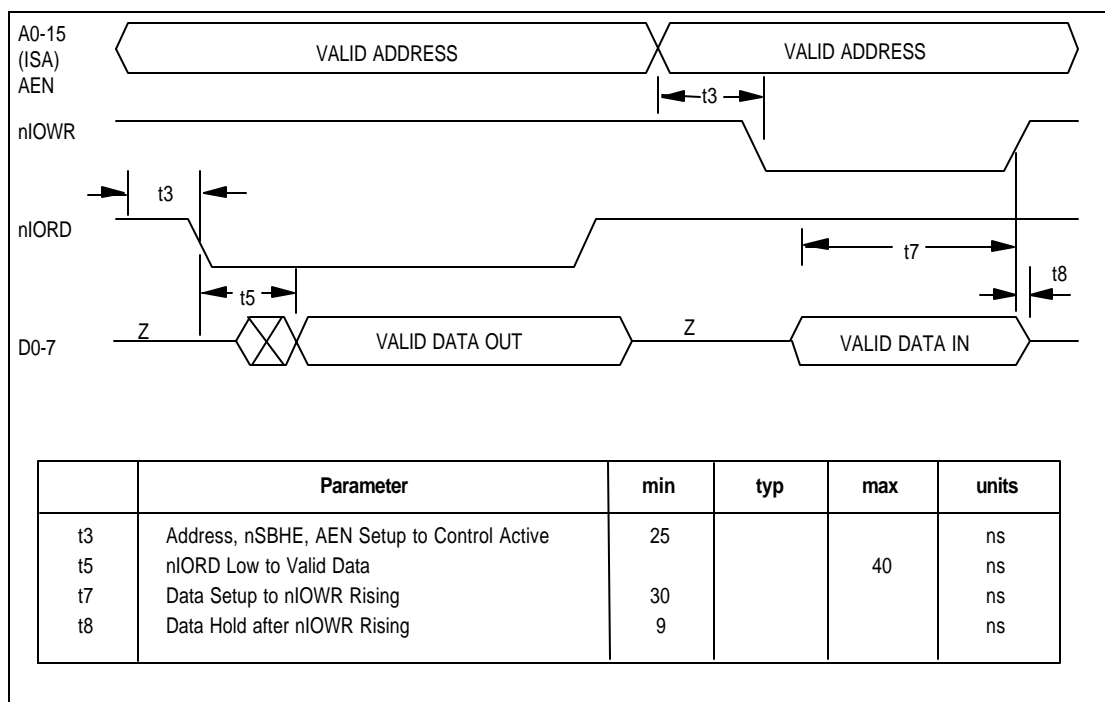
A0-15 (ISA) AEN

VALID ADDRESS

VALID ADDRESS

t3

nIOWR

t3

nIORD

t7

t8

t5

Z

Z

D0-7

VALID DATA OUT

VALID DATA IN

| | Parameter | min | typ | max | units |
|---|---|---|---|---|---|
| t3 | Address, nSBHE, AEN Setup to Control Active | 25 | | | ns |
| t5 | nIORD Low to Valid Data | | | 40 | ns |
| t7 | Data Setup to nIOWR Rising | 30 | | | ns |
| t8 | Data Hold after nIOWR Rising | 9 | | | ns |